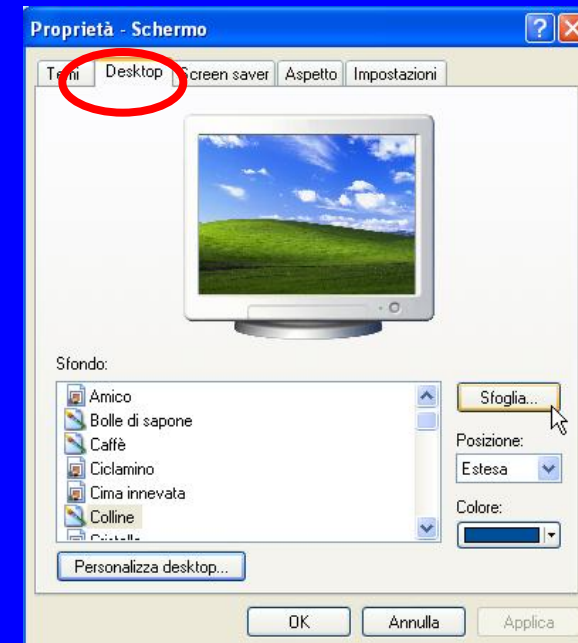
Proprietà - Schermo

Temi | Desktop | Screen saver | Aspetto | Impostazioni

Sfondo:

Amico
Bolle di sapone
Caffè
Ciclamino
Cima innevata
Colline
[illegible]

Sfoglia...

Posizione:
Estesa

Colore:

Personalizza desktop...

OK | Annulla | Applica